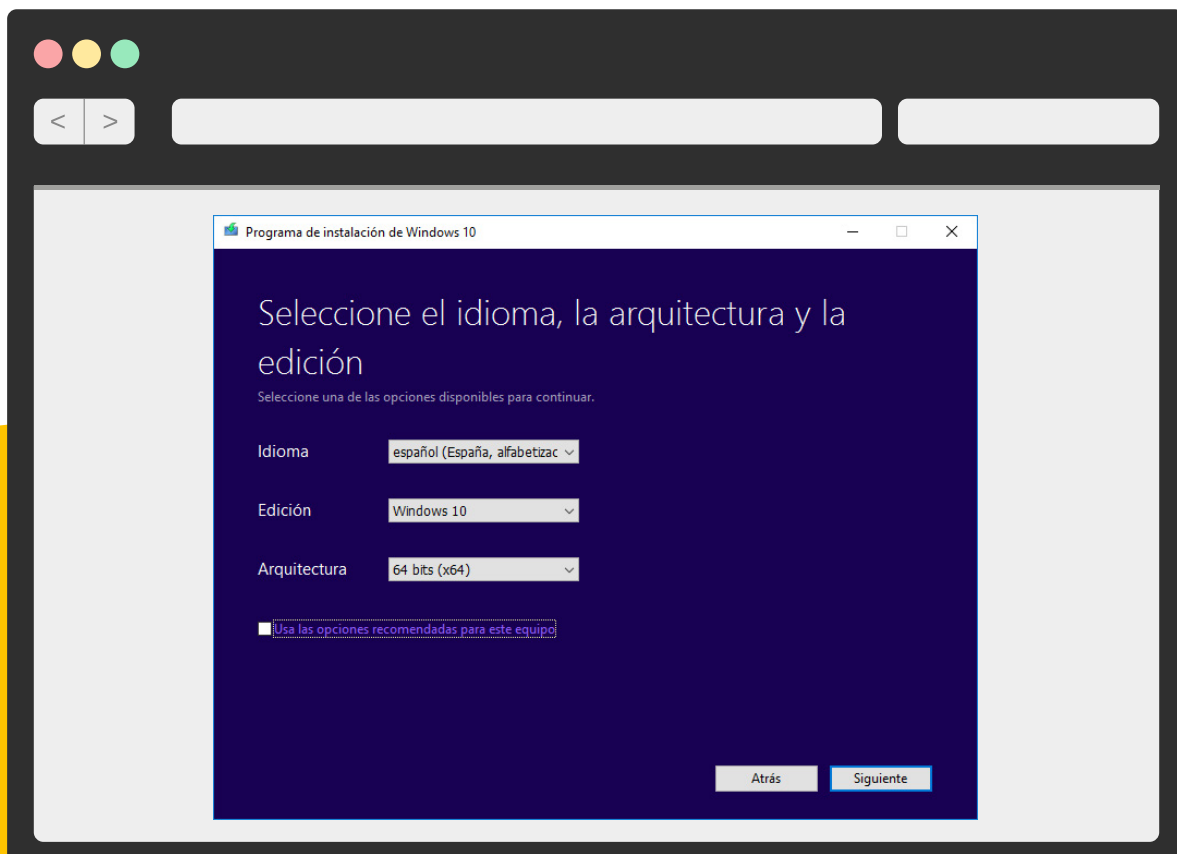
<
>

Programa de instalación de Windows 10

Seleccione el idioma, la arquitectura y la edición

Seleccione una de las opciones disponibles para continuar.

Idioma español (España, alfabetizac

Edición Windows 10

Arquitectura 64 bits (x64)

Usa las opciones recomendadas para este equipo

Atrás
Siguiente